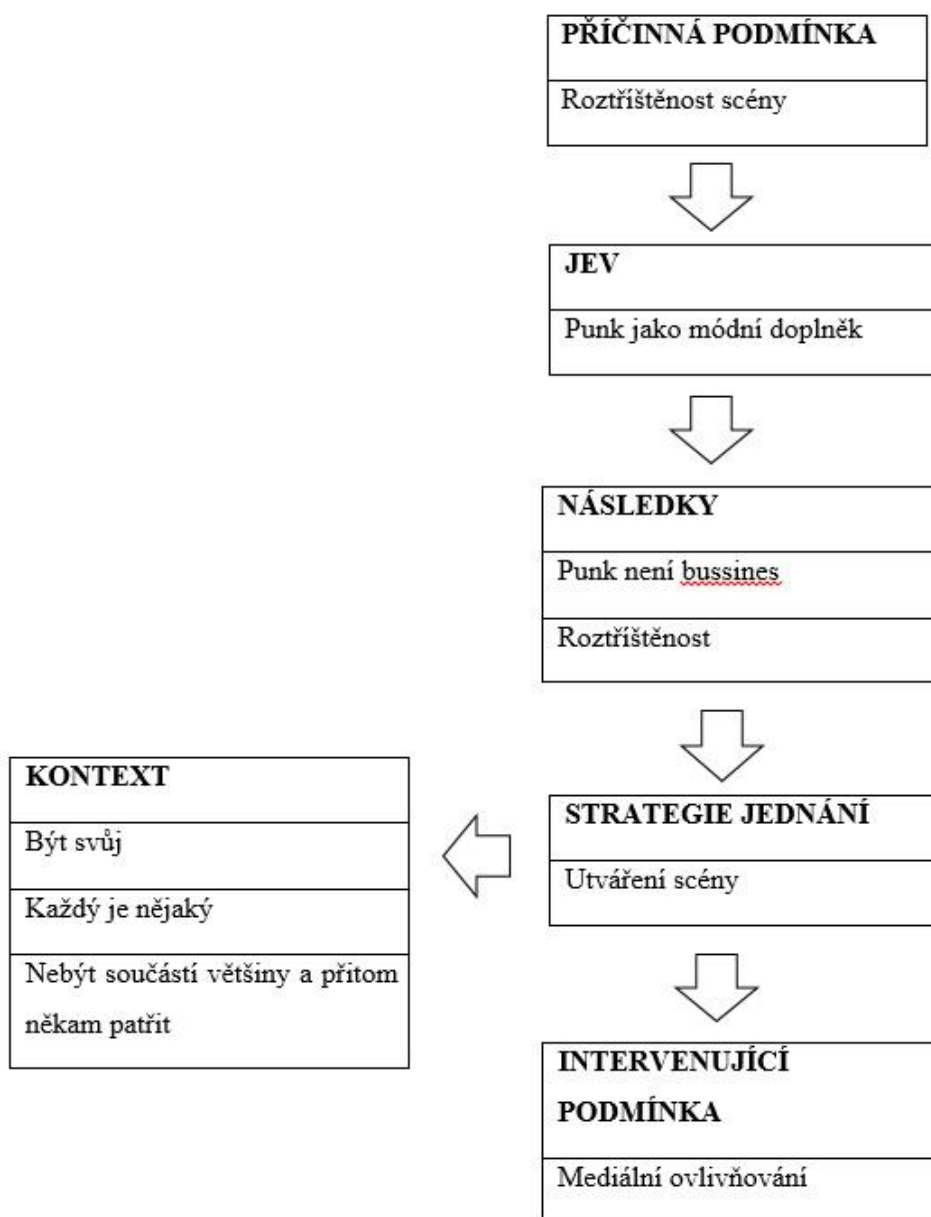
PŘÍČINNÁ PODMÍNKA

Roztříštěnost scény

JEV

Punk jako módní doplněk

NÁSLEDKY

Punk není bussines

Roztříštěnost

STRATEGIE JEDNÁNÍ

Utváření scény

KONTEXT

Být svůj

Každý je nějaký

Nebýt součástí většiny a přitom někam patřit

INTERVENUJÍCÍ PODMÍNKA

Mediální ovlivňování